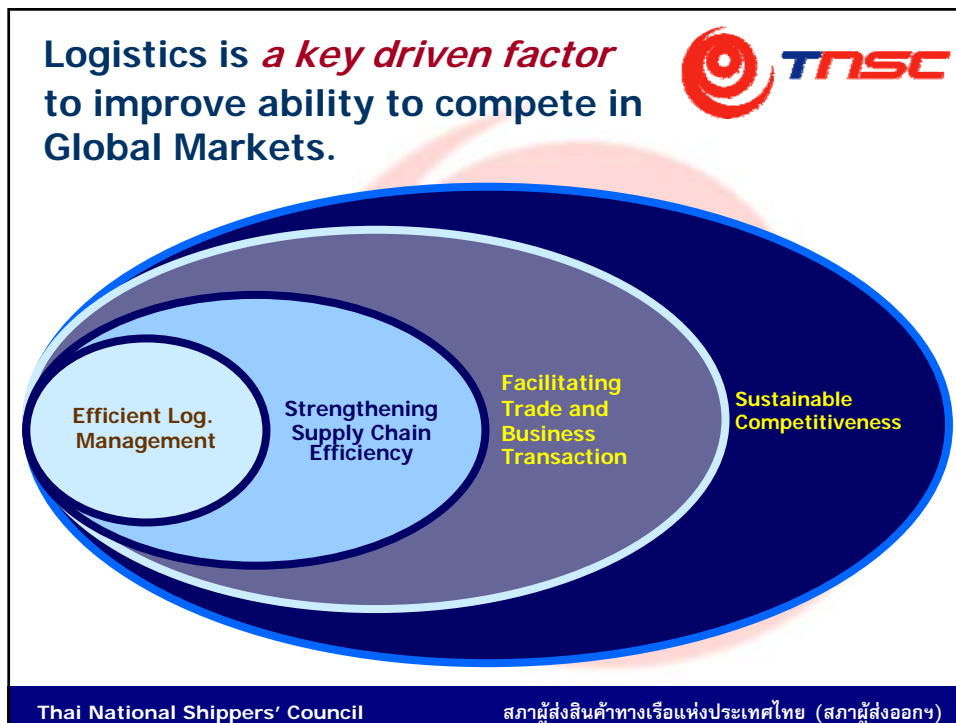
Logistics is *a key driven factor* to improve ability to compete in Global Markets.

TNSC

Efficient Log. Management

Strengthening Supply Chain Efficiency

Facilitating Trade and Business Transaction

Sustainable Competitiveness

Thai National Shippers' Council

สภาผู้ส่งสินค้าทางเรือแห่งประเทศไทย (สภาผู้ส่งออกฯ)